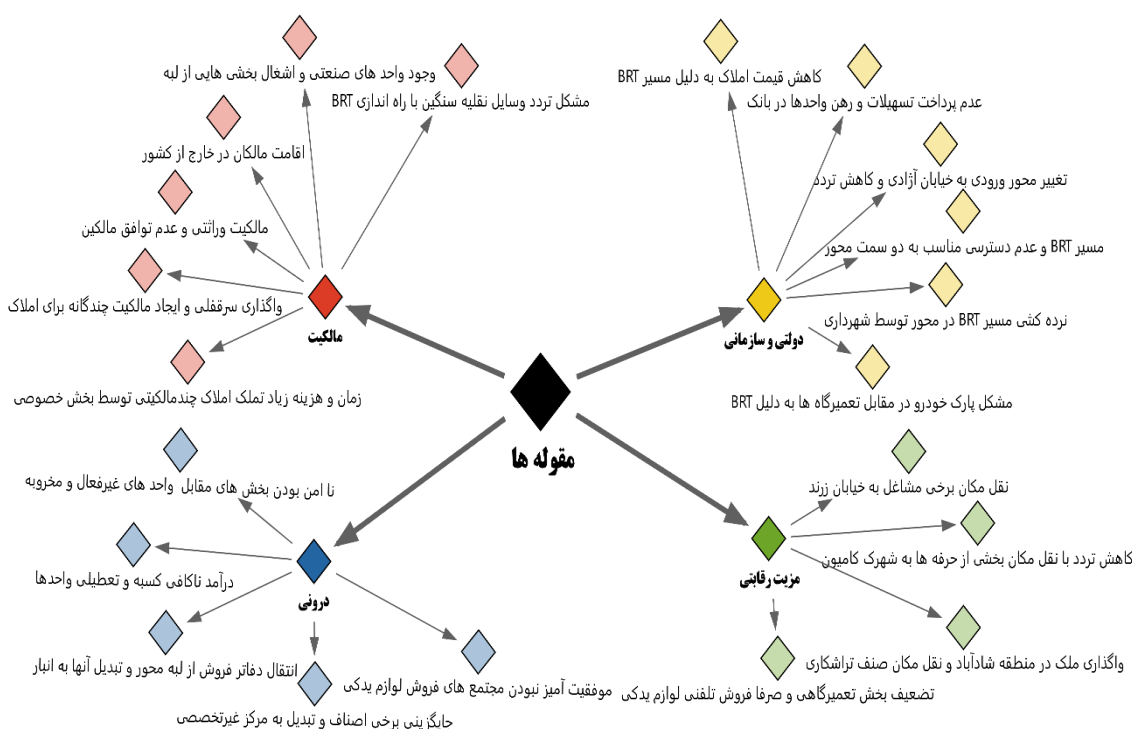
مقوله ها

مالکیت

وجود واحد های صنعتی و اشغال بخش هایی از لبه

مشکل تردد وسایل نقلیه سنگین با راه اندازی BRT

اقامت مالکان در خارج از کشور

مالکیت وراثتی و عدم توافق مالکین

واگذاری سرقفلی و ایجاد مالکیت چندگانه برای املاک

زمان و هزینه زیاد تملک املاک چندمالکیتی توسط بخش خصوصی

دولتی و سازمانی

کاهش قیمت املاک به دلیل مسیر BRT

عدم پرداخت تسهیلات و رهن واحدها در بانک

تغییر محور ورودی به خیابان آزادی و کاهش تردد

مسیر BRT و عدم دسترسی مناسب به دو سمت محور

نرده کشی مسیر BRT در محور توسط شهرداری

مشکل پارک خودرو در مقابل تعمیرگاه ها به دلیل BRT

درونی

نا امن بودن بخش های مقابل واحد های غیرفعال و مخروبه

درآمد ناکافی کسبه و تعطیلی واحدها

انتقال دفاتر فروش از لبه محور و تبدیل آنها به انبار

جابگزینی برخی اصناف و تبدیل به مرکز غیرتخصصی

موفقیت آمیز نبودن مجتمع های فروش لوازم یدکی

مزیت رقابتی

نقل مکان برخی مشاغل به خیابان زرند

کاهش تردد با نقل مکان بخشی از حرفه ها به شهرک کامیون

واگذاری ملک در منطقه شادآباد و نقل مکان صنف تراشکاری

تضعیف بخش تعمیرگاهی و صرفا فروش تلفنی لوازم یدکی